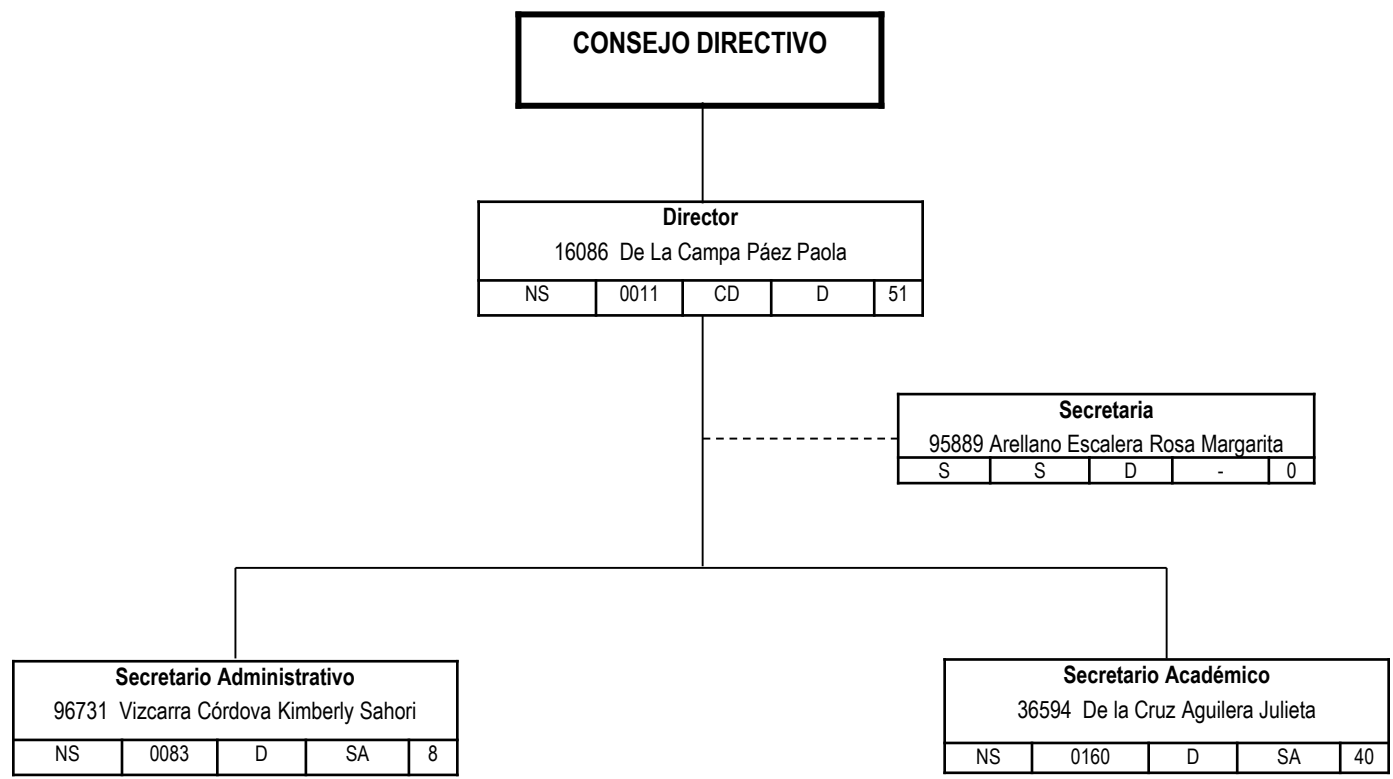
CONSEJO DIRECTIVO

Director
16086 De La Campa Páez Paola

| NS | 0011 | CD | D | 51 |
|---|---|---|---|---|

Secretaria
95889 Arellano Escalera Rosa Margarita

| S | S | D | - | 0 |
|---|---|---|---|---|

Secretario Administrativo
96731 Vizcarra Córdova Kimberly Sahori

| NS | 0083 | D | SA | 8 |
|---|---|---|---|---|

Secretario Académico
36594 De la Cruz Aguilera Julieta

| NS | 0160 | D | SA | 40 |
|---|---|---|---|---|